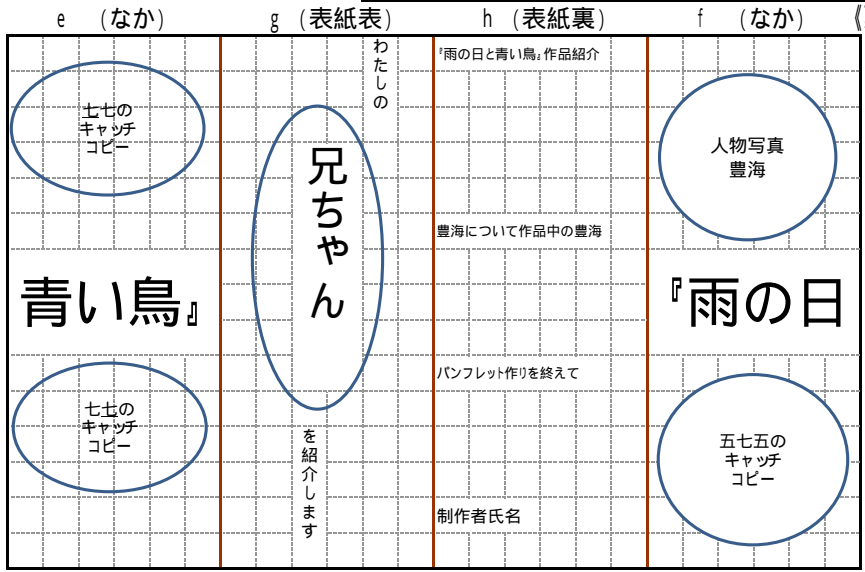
e （なか）　g（表紙表）　h（表紙裏）　f （なか）　《

七七の
キャッチ
コピー

青い鳥』

七七の
キャッチ
コピー

わたしの

兄ちゃん

を紹介します

『雨の日と青い鳥』作品紹介

豊海について作品中の豊海

パンフレット作りを終えて

制作者氏名

人物写真
豊海

『雨の日

五七五の
キャッチ
コピー